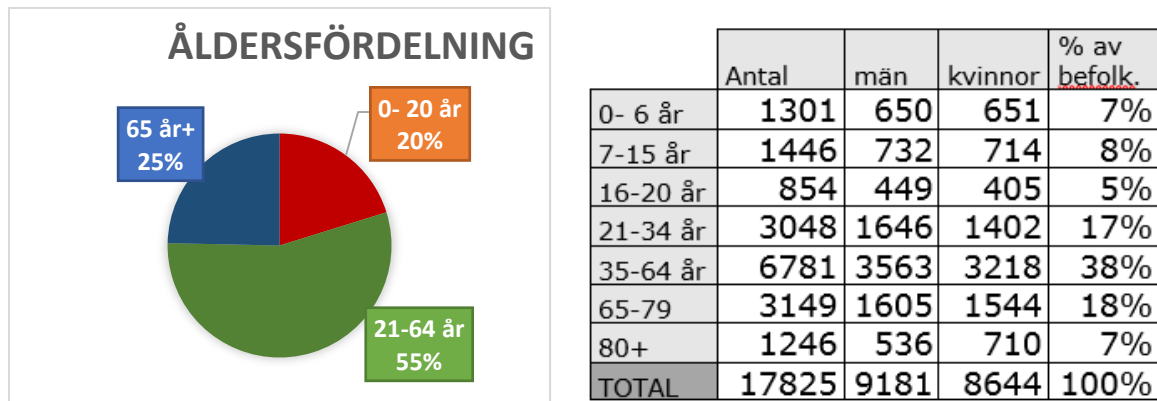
ÅLDERSFÖRDELNING

65 år+ 25%

0- 20 år 20%

21-64 år 55%

| | Antal | män | kvinnor | % av befolk. |
|---|---|---|---|---|
| 0- 6 år | 1301 | 650 | 651 | 7% |
| 7-15 år | 1446 | 732 | 714 | 8% |
| 16-20 år | 854 | 449 | 405 | 5% |
| 21-34 år | 3048 | 1646 | 1402 | 17% |
| 35-64 år | 6781 | 3563 | 3218 | 38% |
| 65-79 | 3149 | 1605 | 1544 | 18% |
| 80+ | 1246 | 536 | 710 | 7% |
| TOTAL | 17825 | 9181 | 8644 | 100% |